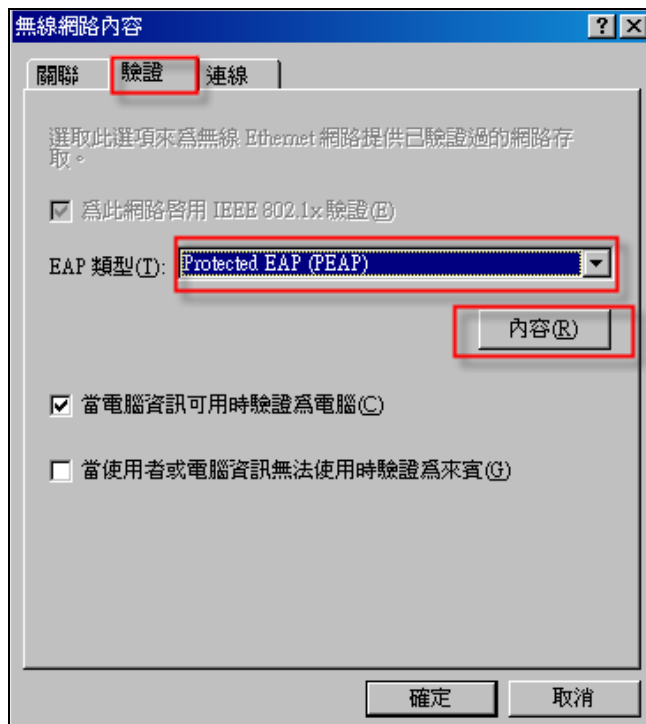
無線網路內容

?

X

關聯

驗證

連線

選取此選項來為無線 Ethernet 網路提供已驗證過的網路存取。

為此網路啟用 IEEE 802.1x 驗證(E)

EAP 類型(T): Protected EAP (PEAP)

內容(R)

當電腦資訊可用時驗證為電腦(C)

當使用者或電腦資訊無法使用時驗證為來賓(G)

確定

取消